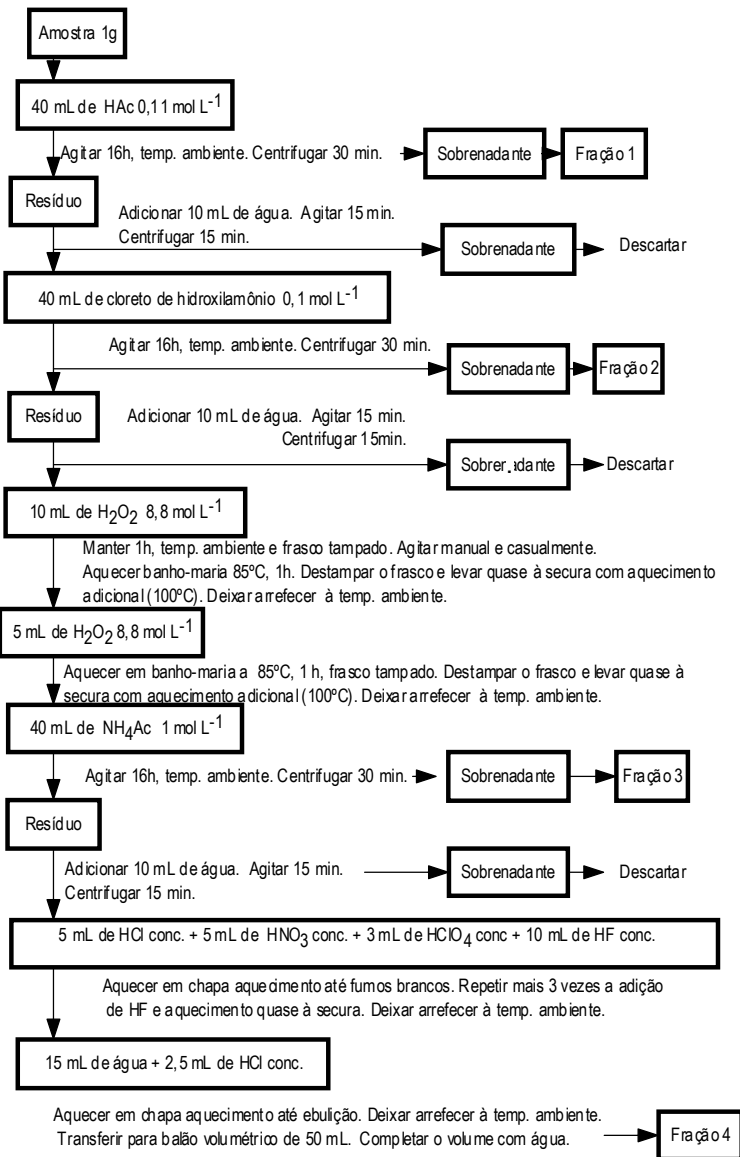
Amostra 1g

40 mL de HAc 0,11 mol $L^{-1}$

Agitar 16h, temp. ambiente. Centrifugar 30 min.

Sobrenadante

Fração 1

Resíduo

Adicionar 10 mL de água. Agitar 15 min. Centrifugar 15 min.

Sobrenadante

Descartar

40 mL de cloreto de hidroxilamônio 0,1 mol $L^{-1}$

Agitar 16h, temp. ambiente. Centrifugar 30 min.

Sobrenadante

Fração 2

Resíduo

Adicionar 10 mL de água. Agitar 15 min. Centrifugar 15min.

Sobrenadante

Descartar

10 mL de $H_2O_2$ 8,8 mol $L^{-1}$

Manter 1h, temp. ambiente e frasco tampado. Agitar manual e casualmente. Aquecer banho-maria 85ºC, 1h. Destampar o frasco e levar quase à secura com aquecimento adicional (100ºC). Deixar arrefecer à temp. ambiente.

5 mL de $H_2O_2$ 8,8 mol $L^{-1}$

Aquecer em banho-maria a 85ºC, 1 h, frasco tampado. Destampar o frasco e levar quase à secura com aquecimento adicional (100ºC). Deixar arrefecer à temp. ambiente.

40 mL de $NH_4Ac$ 1 mol $L^{-1}$

Agitar 16h, temp. ambiente. Centrifugar 30 min.

Sobrenadante

Fração 3

Resíduo

Adicionar 10 mL de água. Agitar 15 min. Centrifugar 15 min.

Sobrenadante

Descartar

5 mL de HCl conc. + 5 mL de $HNO_3$ conc. + 3 mL de $HClO_4$ conc + 10 mL de HF conc.

Aquecer em chapa aquecimento até fumos brancos. Repetir mais 3 vezes a adição de HF e aquecimento quase à secura. Deixar arrefecer à temp. ambiente.

15 mL de água + 2,5 mL de HCl conc.

Aquecer em chapa aquecimento até ebulição. Deixar arrefecer à temp. ambiente. Transferir para balão volumétrico de 50 mL. Completar o volume com água.

Fração 4